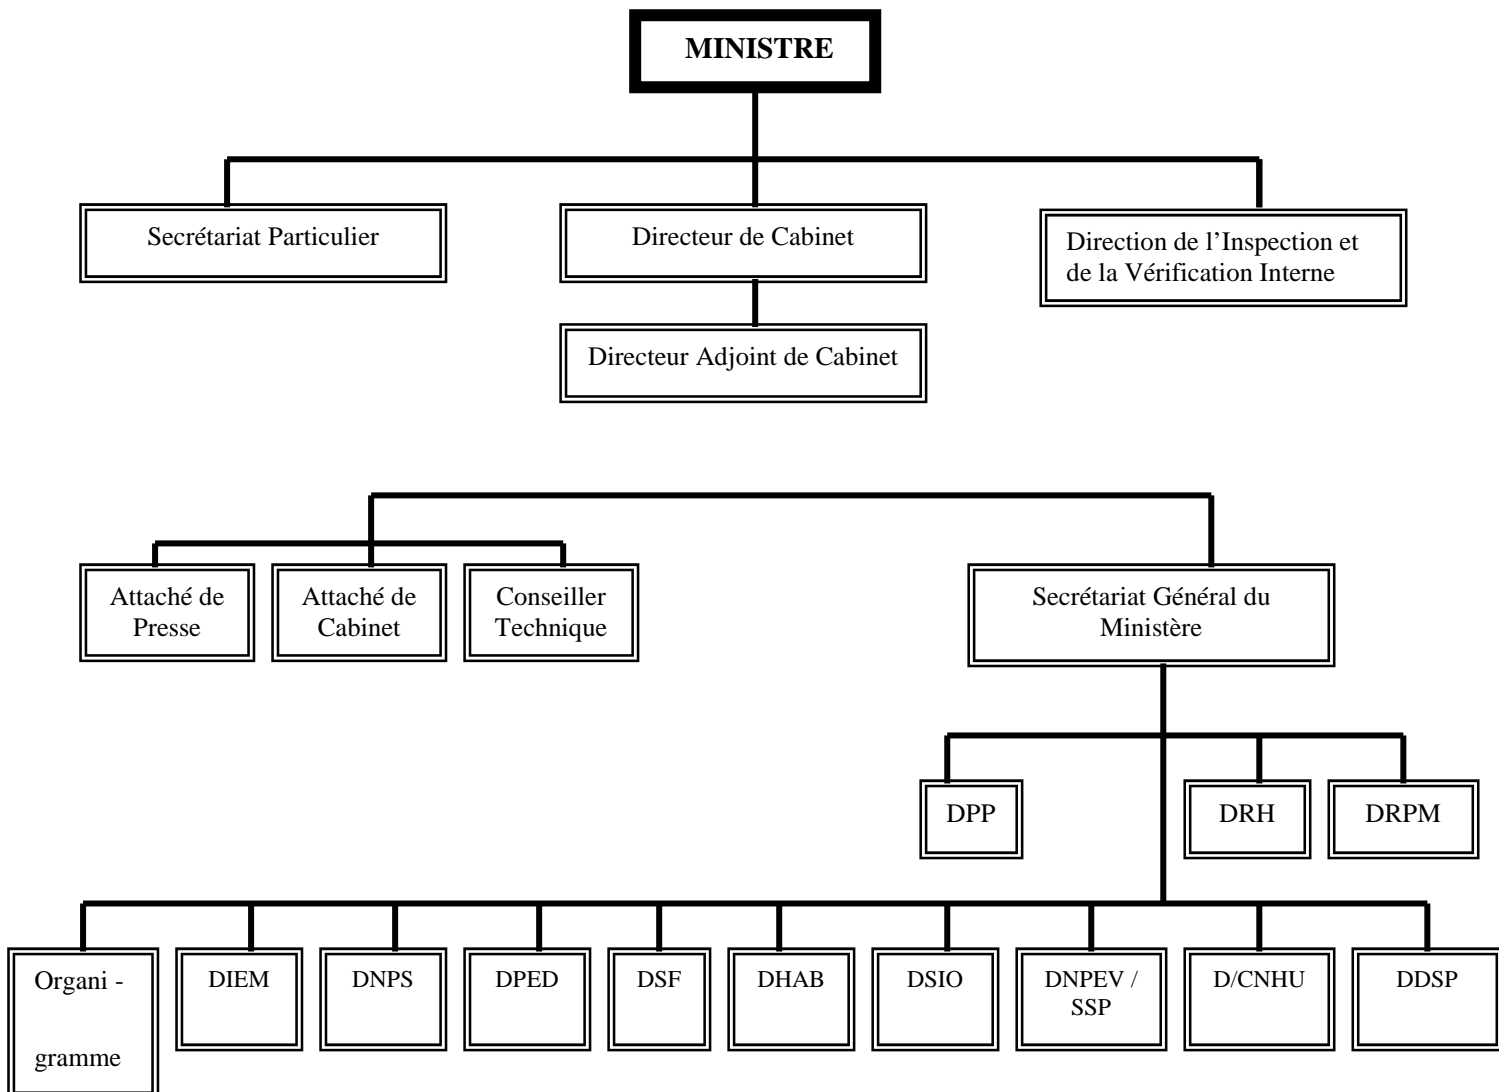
MINISTRE

Secrétariat Particulier

Directeur de Cabinet

Direction de l'Inspection et de la Vérification Interne

Directeur Adjoint de Cabinet

Attaché de Presse

Attaché de Cabinet

Conseiller Technique

Secrétariat Général du Ministère

DPP

DRH

DRPM

Organi - gramme

DIEM

DNPS

DPED

DSF

DHAB

DSIO

DNPEV / SSP

D/CNHU

DDSP